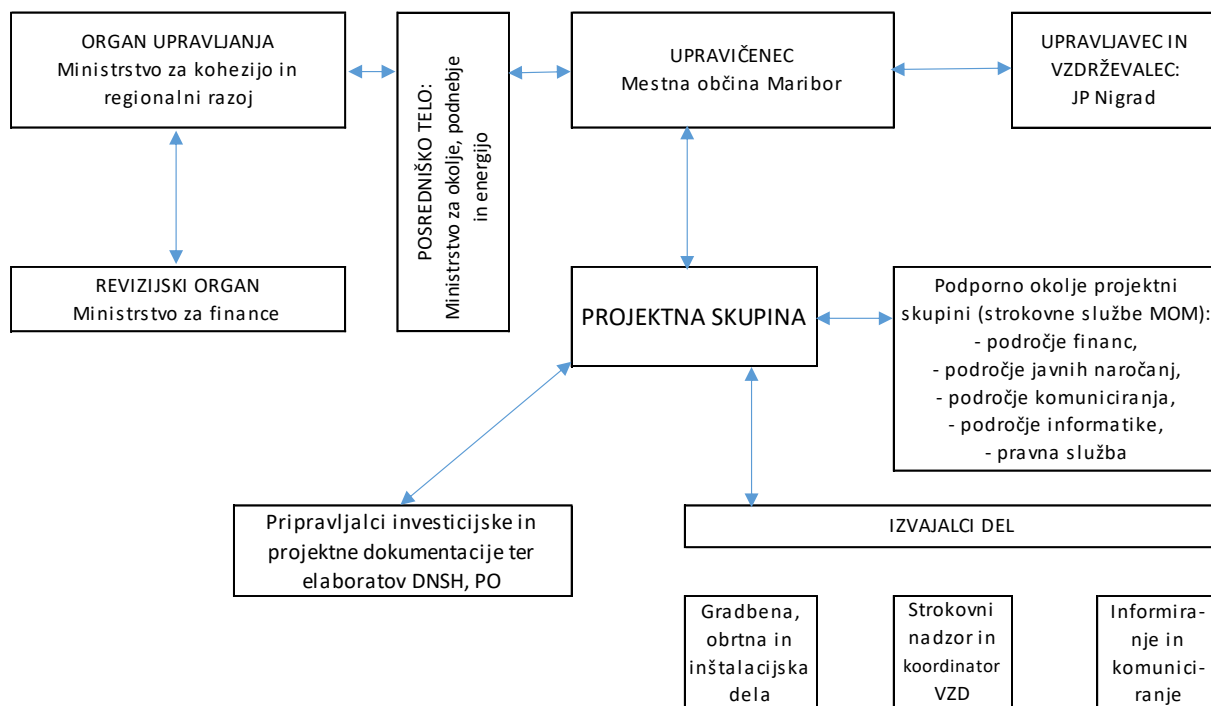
ORGAN UPRAVLJANJA
Ministrstvo za kohezijo in regionalni razoj

POSREDNIŠKO TELO:
Ministrstvo za okolje, podnebje in energijo

UPRAVIČENEC
Mestna občina Maribor

UPRAVLJAVEC IN VZDRŽEVALEC:
JP Nigrad

REVIZIJSKI ORGAN
Ministrstvo za finance

PROJEKTNA SKUPINA

Podporno okolje projektni skupini (strokovne službe MOM):
- področje financ,
- področje javnih naročanj,
- področje komuniciranja,
- področje informatike,
- pravna služba

Pripravljalci investicijske in projektne dokumentacije ter elaboratov DNSH, PO

IZVAJALCI DEL

Gradbena, obrtna in inštalacijska dela

Strokovni nadzor in koordinator VZD

Informiranje in komuniciranje